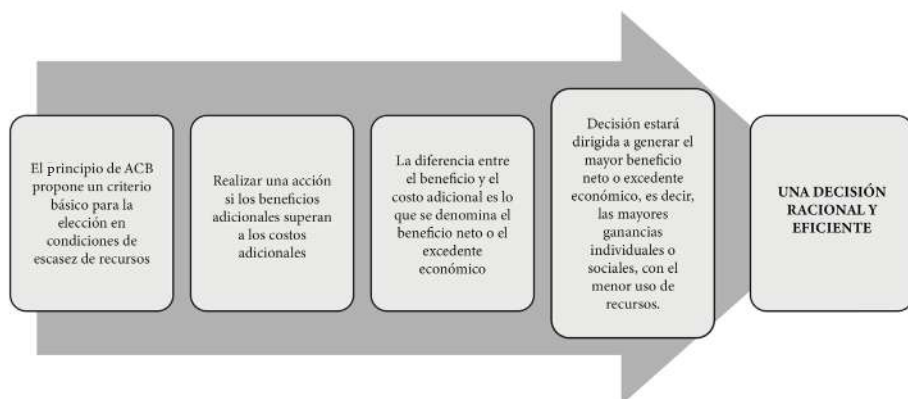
El principio de ACB propone un criterio básico para la elección en condiciones de escasez de recursos

Realizar una acción si los beneficios adicionales superan a los costos adicionales

La diferencia entre el beneficio y el costo adicional es lo que se denomina el beneficio neto o el excedente económico

Decisión estará dirigida a generar el mayor beneficio neto o excedente económico, es decir, las mayores ganancias individuales o sociales, con el menor uso de recursos.

UNA DECISIÓN RACIONAL Y EFICIENTE